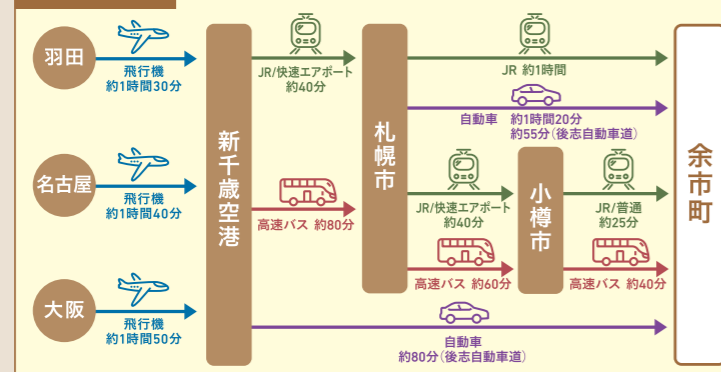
羽田
飛行機
約1時間30分

名古屋
飛行機
約1時間40分

大阪
飛行機
約1時間50分

新千歳空港

JR/快速エアポート
約40分

高速バス 約80分

自動車
約80分（後志自動車道）

札幌市

JR 約1時間

自動車 約1時間20分
約55分（後志自動車道）

JR/快速エアポート
約40分

高速バス 約60分

小樽市

JR/普通
約25分

高速バス 約40分

余市町